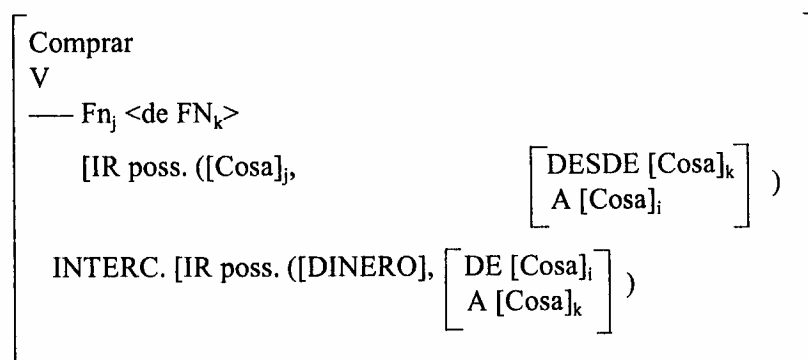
Comprar
V
— Fn$_j$ <de FN$_k$>
[IR poss. ([Cosa]$_j$, $\begin{bmatrix} \text{DESDE [Cosa]}_k \\ \text{A [Cosa]}_i \end{bmatrix}$ )

INTERC. [IR poss. ([DINERO], $\begin{bmatrix} \text{DE [Cosa]}_i \\ \text{A [Cosa]}_k \end{bmatrix}$ )